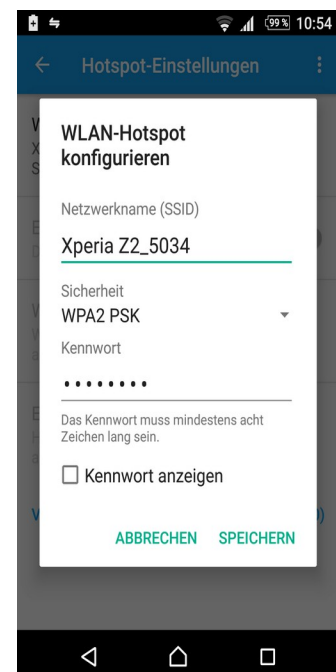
99% 10:54

Hotspot-Einstellungen

WLAN-Hotspot konfigurieren

Netzwerkname (SSID)

Xperia Z2_5034

Sicherheit

WPA2 PSK

Kennwort

••••••••

Das Kennwort muss mindestens acht Zeichen lang sein.

Kennwort anzeigen

ABBRECHEN SPEICHERN